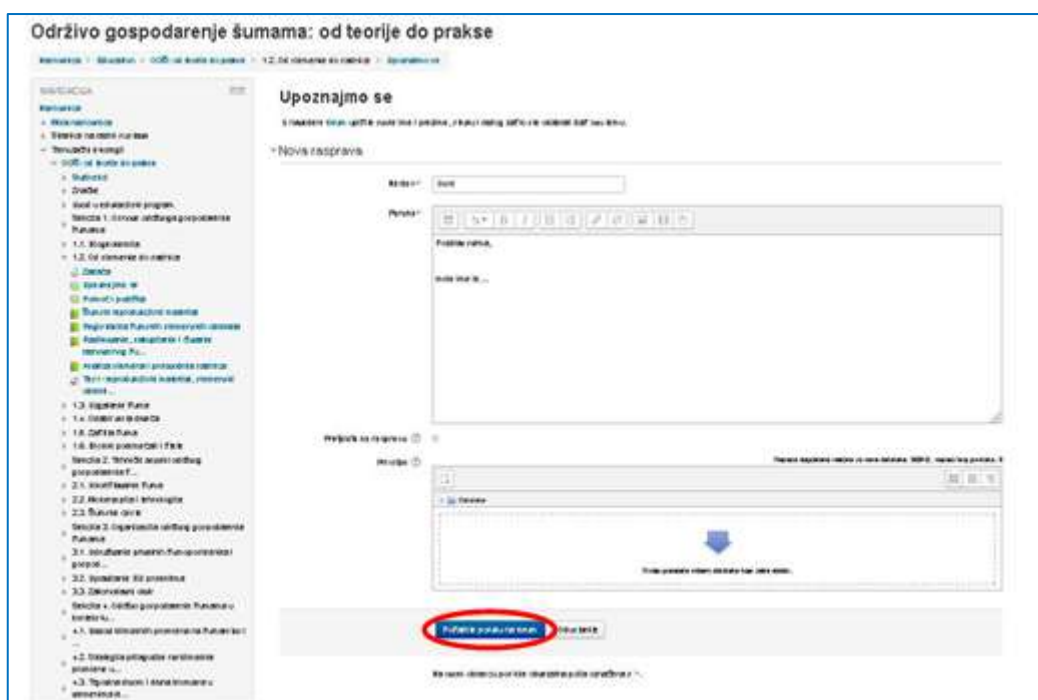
Održivo gospodarenje šumama: od teorije do prakse

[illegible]

NAVIGACIJA

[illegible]

Upoznajmo se

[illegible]

Nova rasprava

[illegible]
Poruka*

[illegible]

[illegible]

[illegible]

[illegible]

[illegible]

1.1. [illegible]
1.2. Od sjemenke do sadnice
1.3. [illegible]
1.4. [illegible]
1.5. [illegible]
1.6. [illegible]
2.1. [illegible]
2.2. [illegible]
2.3. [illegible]
3.1. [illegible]
3.2. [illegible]
3.3. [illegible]
4.1. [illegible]
4.2. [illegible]
4.3. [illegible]

Pošaljite poruku na forum
Odustanite

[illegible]